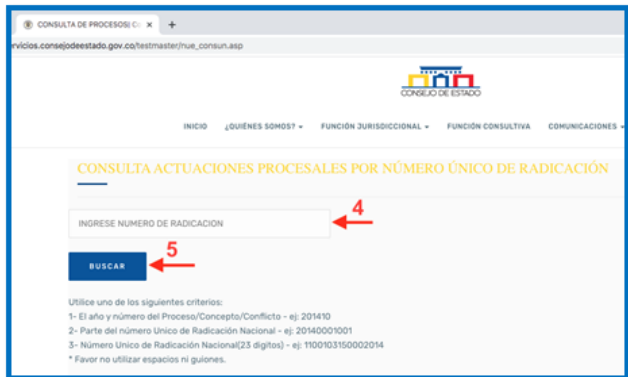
CONSULTA DE PROCESOS| C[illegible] ×

+

rvicios.consejodeestado.gov.co/testmaster/nue_consun.asp

CONSEJO DE ESTADO

INICIO ¿QUIÉNES SOMOS? ▾ FUNCIÓN JURISDICCIONAL ▾ FUNCIÓN CONSULTIVA COMUNICACIONES ▾

CONSULTA ACTUACIONES PROCESALES POR NÚMERO ÚNICO DE RADICACIÓN

INGRESE NUMERO DE RADICACION

4

BUSCAR

5

Utilice uno de los siguientes criterios:
1- El año y número del Proceso/Concepto/Conflicto - ej: 201410
2- Parte del número Unico de Radicación Nacional - ej: 20140001001
3- Número Unico de Radicación Nacional(23 digitos) - ej: 1100103150002014
* Favor no utilizar espacios ni guiones.